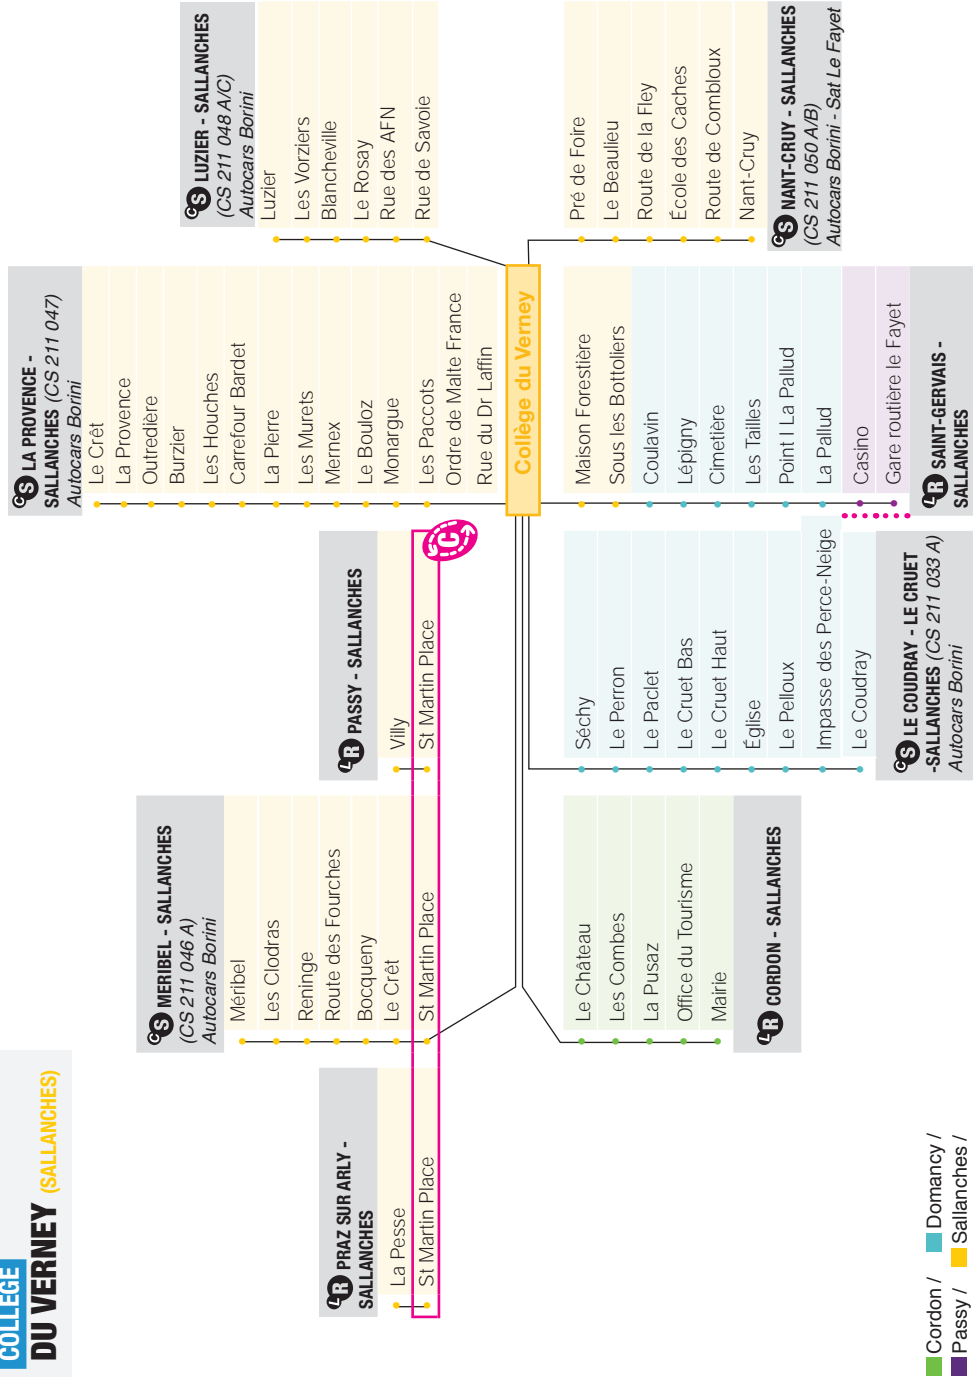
COLLÈGE DU VERNEY (SALLANCHES)

PRAZ SUR ARLY - SALLANCHES
La Pesse
St Martin Place

MERIBEL - SALLANCHES (CS 211 046 A) Autocars Borini
Méribel
Les Clodras
Reninge
Route des Fourches
Bocqueny
Le Crêt
St Martin Place

PASSY - SALLANCHES
Villy
St Martin Place

LA PROVENCE - SALLANCHES (CS 211 047) Autocars Borini
Le Crêt
La Provence
Outredière
Burzier
Les Houches
Carrefour Bardet
La Pierre
Les Murets
Mernex
Le Bouloz
Monargue
Les Paccots
Ordre de Malte France
Rue du Dr Laffin

LUZIER - SALLANCHES (CS 211 048 A/C) Autocars Borini
Luzier
Les Vorziers
Blancheville
Le Rosay
Rue des AFN
Rue de Savoie

Collège du Verney

NANT-CRUY - SALLANCHES (CS 211 050 A/B) Autocars Borini - Sat Le Fayet
Pré de Foire
Le Beaulieu
Route de la Fley
École des Caches
Route de Combloux
Nant-Cruy

SAINT-GERVAIS - SALLANCHES
Maison Forestière
Sous les Bottoliers
Coulavin
Lépigny
Cimetière
Les Tailles
Point I La Pallud
La Pallud
Casino
Gare routière le Fayet

LE COUDRAY - LE CRUET -SALLANCHES (CS 211 033 A) Autocars Borini
Séchy
Le Perron
Le Paclet
Le Cruet Bas
Le Cruet Haut
Église
Le Pelloux
Impasse des Perce-Neige
Le Coudray

CORDON - SALLANCHES
Le Château
Les Combes
La Pusaz
Office du Tourisme
Mairie

Cordon /
Passy /
Domancy /
Sallanches /